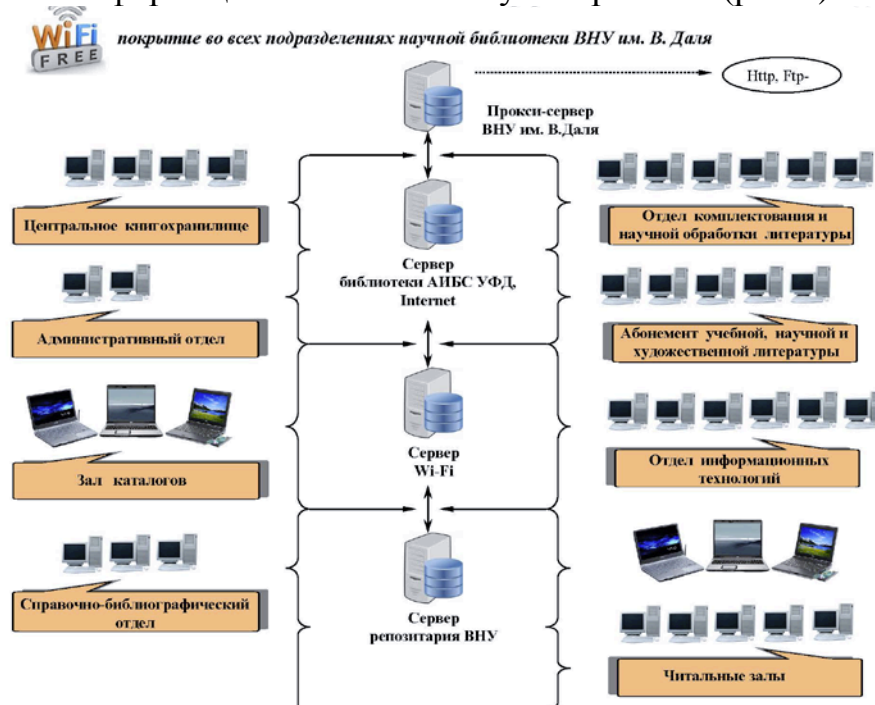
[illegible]

WiFi FREE

покрытие во всех подразделениях научной библиотеки ВНУ им. В. Даля

Http, Ftp-

Прокси-сервер ВНУ им. В.Даля

Центральное книгохранилище

Административный отдел

Зал каталогов

Справочно-библиографический отдел

Сервер библиотеки АИБС УФД, Internet

Сервер Wi-Fi

Сервер репозитария ВНУ

Отдел комплектования и научной обработки литературы

Абонемент учебной, научной и художественной литературы

Отдел информационных технологий

Читальные залы